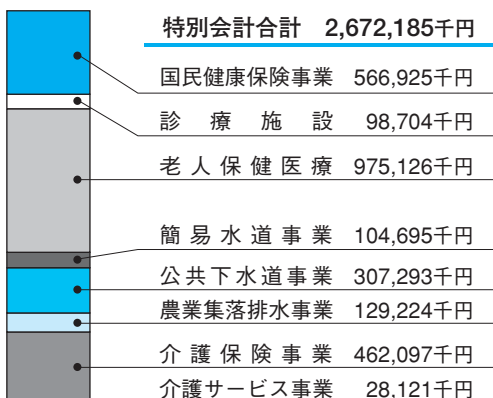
特別会計合計　2,672,185千円

国民健康保険事業　566,925千円

診療施設　98,704千円

老人保健医療　975,126千円

簡易水道事業　104,695千円

公共下水道事業　307,293千円

農業集落排水事業　129,224千円

介護保険事業　462,097千円

介護サービス事業　28,121千円